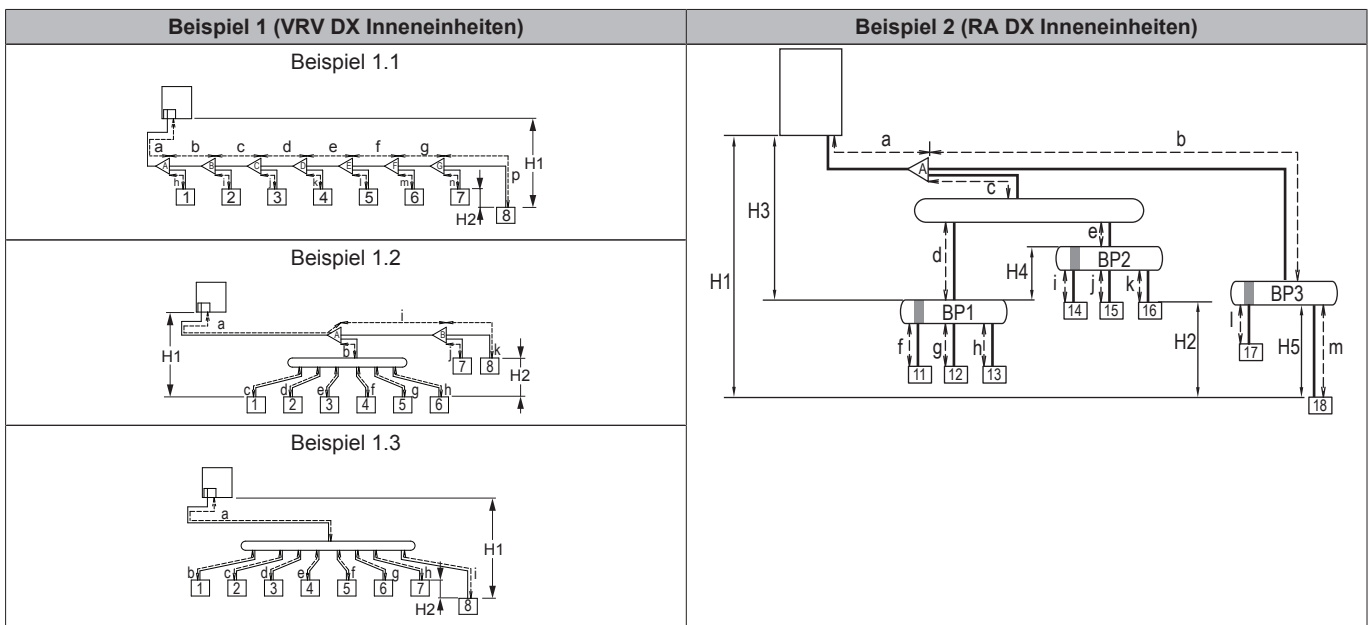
| Beispiel 1 (VRV DX Inneneinheiten) | Beispiel 2 (RA DX Inneneinheiten) |
|---|---|
| Beispiel 1.1<br>a b c d e f g<br>A B C D E F G<br>h i j k l m n p<br>1 2 3 4 5 6 7 8<br>H1 H2 | a b<br>A<br>c<br>H3<br>d e<br>H4<br>BP2<br>H1<br>i j k<br>BP3<br>14 15 16<br>BP1<br>H2<br>l<br>f g h<br>17<br>H5 m<br>11 12 13<br>18 |
| Beispiel 1.2<br>a i<br>A B<br>H1<br>b j k<br>7 8<br>H2<br>c d e f g h<br>1 2 3 4 5 6 | |
| Beispiel 1.3<br>a<br>H1<br>b c d e f g h i<br>1 2 3 4 5 6 7 8<br>H2 | |